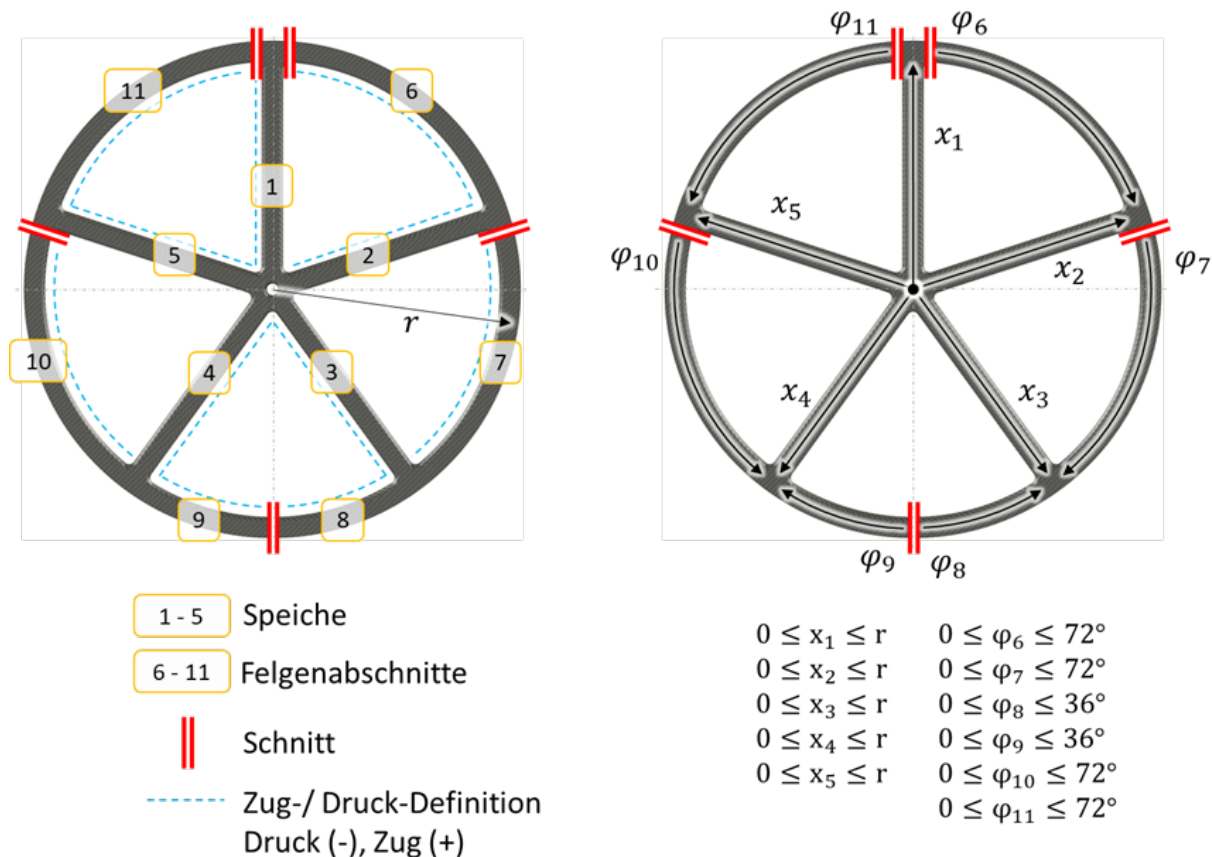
11
6
1
5
2
r
10
4
3
7
9
8

$\varphi_{11}$ $\varphi_6$
$x_1$
$x_5$
$\varphi_{10}$
$x_2$
$\varphi_7$
$x_4$
$x_3$
$\varphi_9$ $\varphi_8$

1 - 5 Speiche
6 - 11 Felgenabschnitte
Schnitt
Zug-/ Druck-Definition
Druck (-), Zug (+)

$0 \leq x_1 \leq r$ $0 \leq \varphi_6 \leq 72°$
$0 \leq x_2 \leq r$ $0 \leq \varphi_7 \leq 72°$
$0 \leq x_3 \leq r$ $0 \leq \varphi_8 \leq 36°$
$0 \leq x_4 \leq r$ $0 \leq \varphi_9 \leq 36°$
$0 \leq x_5 \leq r$ $0 \leq \varphi_{10} \leq 72°$
$0 \leq \varphi_{11} \leq 72°$